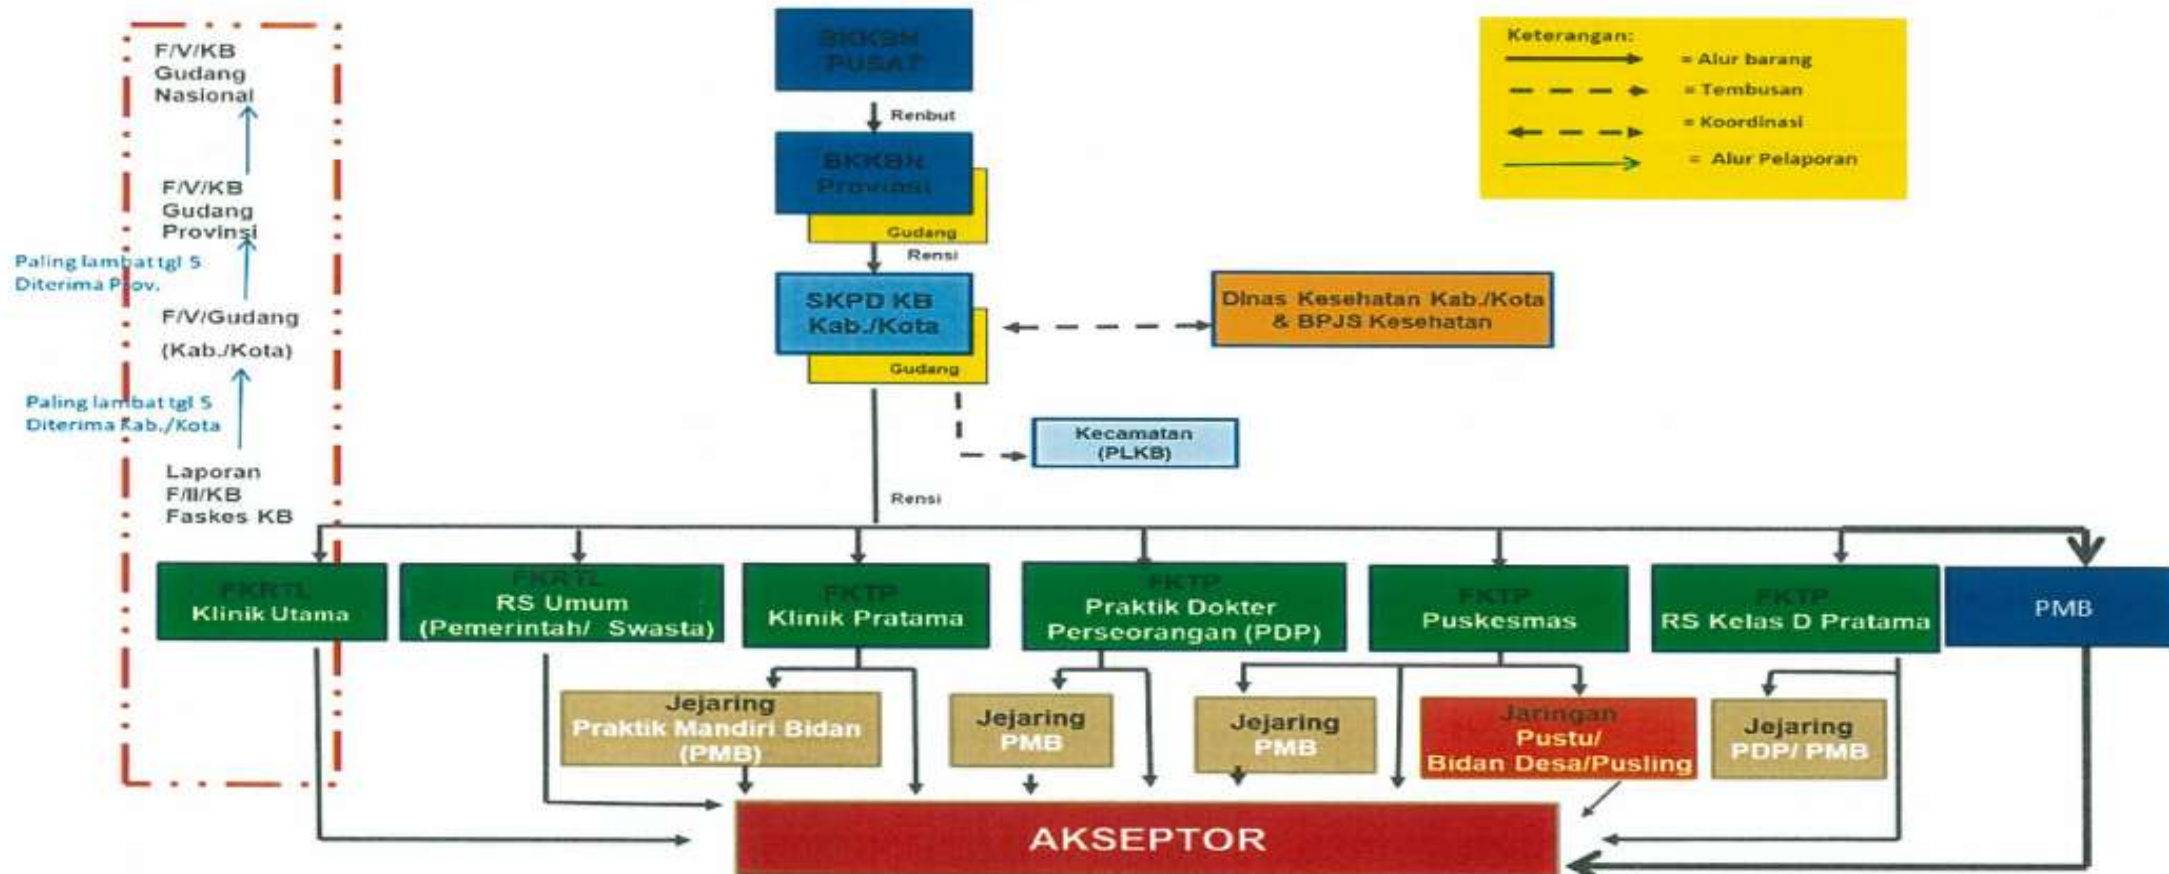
F/V/KB Gudang Nasional

F/V/KB Gudang Provinsi

Paling lambat tgl 5 Diterima Prov.

F/V/Gudang (Kab./Kota)

Paling lambat tgl 5 Diterima Kab./Kota

Laporan F/II/KB Faskes KB

BKKBN PUSAT

Renbut

BKKBN Provinsi

Gudang

Rensi

SKPD KB Kab./Kota

Gudang

Dinas Kesehatan Kab./Kota & BPJS Kesehatan

Kecamatan (PLKB)

Rensi

Keterangan:
= Alur barang
= Tembusan
= Koordinasi
= Alur Pelaporan

FKRTL Klinik Utama

FKRTL RS Umum (Pemerintah/ Swasta)

FKTP Klinik Pratama

FKTP Praktik Dokter Perseorangan (PDP)

FKTP Puskesmas

FKTP RS Kelas D Pratama

PMB

Jejaring Praktik Mandiri Bidan (PMB)

Jejaring PMB

Jejaring PMB

Jaringan Pustu/ Bidan Desa/Pusling

Jejaring PDP/ PMB

AKSEPTOR